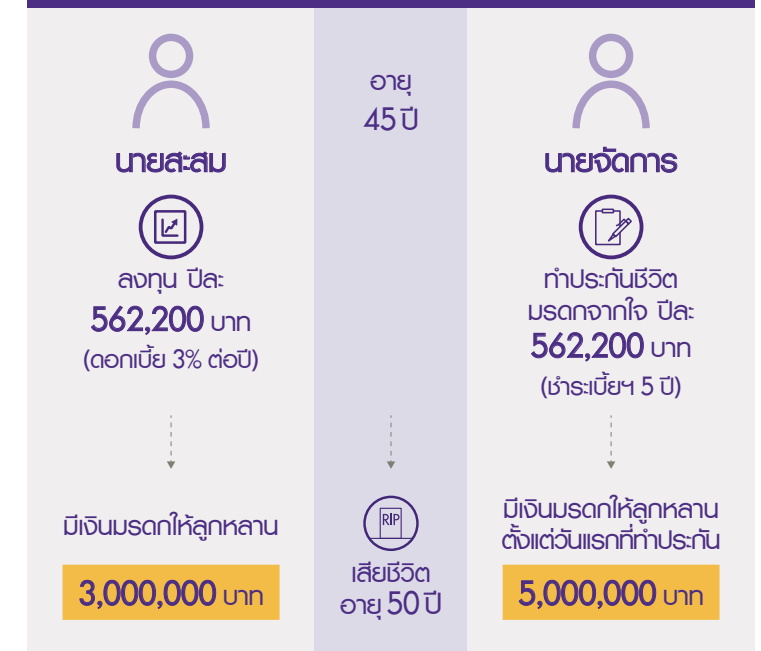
อายุ
45 ปี

นายสะสม

ลงทุน ปีละ
562,200 บาท
(ดอกเบี้ย 3% ต่อปี)

มีเงินมรดกให้ลูกหลาน

3,000,000 บาท

RIP

เสียชีวิต
อายุ 50 ปี

นายจัดการ

ทำประกันชีวิต
มรดกจากใจ ปีละ
562,200 บาท
(ชำระเบี้ยฯ 5 ปี)

มีเงินมรดกให้ลูกหลาน
ตั้งแต่วันแรกที่ทำประกัน

5,000,000 บาท